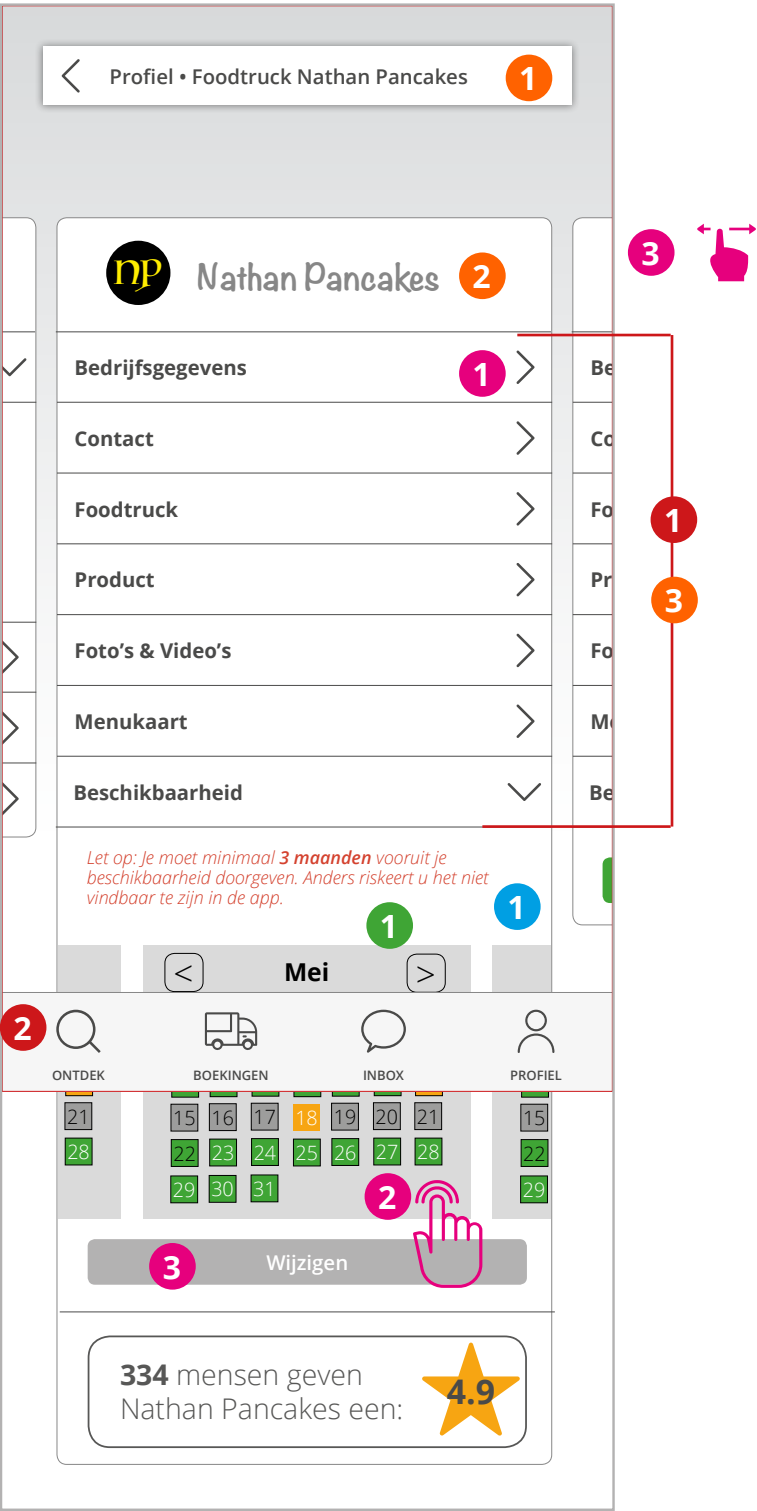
Profiel • Foodtruck Nathan Pancakes 1

3

np Nathan Pancakes 2

Bedrijfsgegevens 1

Contact

Foodtruck

Product

Foto's & Video's

Menukaart

Beschikbaarheid

Be

Co

Fo

Pr

Fo

Me

Be

1

3

*Let op: Je moet minimaal **3 maanden** vooruit je beschikbaarheid doorgeven. Anders riskeert u het niet vindbaar te zijn in de app.*

1

1

< Mei >

2 ONTDEK BOEKINGEN INBOX PROFIEL

| 21 | 15 | 16 | 17 | 18 | 19 | 20 | 21 | 15 |
|---|---|---|---|---|---|---|---|---|
| 28 | 22 | 23 | 24 | 25 | 26 | 27 | 28 | 22 |
| | 29 | 30 | 31 | | | | | 29 |

2

3 Wijzigen

**334** mensen geven Nathan Pancakes een: 4.9